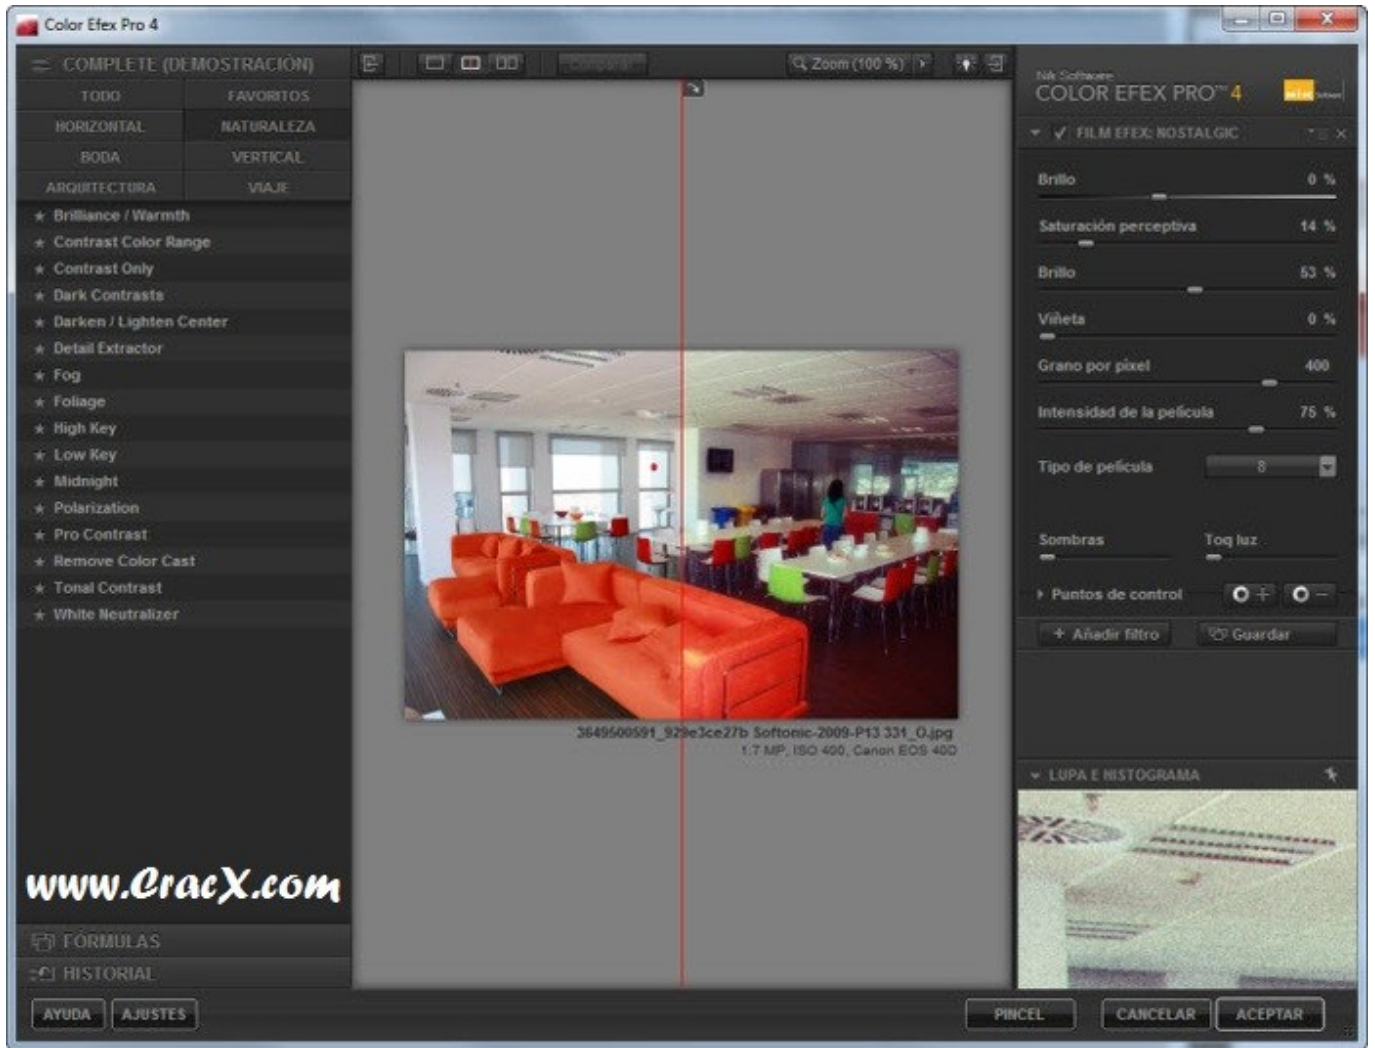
Color Efex Pro 4

COMPLETE (DEMOSTRACIÓN)

| TODO | FAVORITOS |
|---|---|
| HORIZONTAL | NATURALEZA |
| BODA | VERTICAL |
| ARQUITECTURA | VIAJE |

Brilliance / Warmth
Contrast Color Range
Contrast Only
Dark Contrasts
Darken / Lighten Center
Detail Extractor
Fog
Foliage
High Key
Low Key
Midnight
Polarization
Pro Contrast
Remove Color Cast
Tonal Contrast
White Neutralizer

www.CracX.com

FÓRMULAS
HISTORIAL

Zoom (100 %)

3649500591_929e3ce27b Softonic-2009-P13 331_O.jpg
1.7 MP, ISO 400, Canon EOS 400

Nik Software
COLOR EFEX PRO™ 4

FILM EFEX: NOSTALGIC

Brillo 0 %
Saturación perceptiva 14 %
Brillo 53 %
Viñeta 0 %
Grano por píxel 400
Intensidad de la película 75 %
Tipo de película 8
Sombras
Toq luz
Puntos de control
+ Añadir filtro
Guardar

LUPA E HISTOGRAMA

AYUDA
AJUSTES
PINCEL
CANCELAR
ACEPTAR